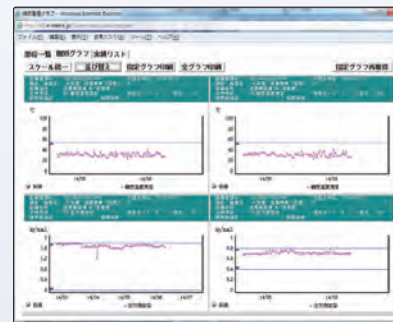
履歴一覧 | 個別グラフ | 接続リスト

スケール統一 | 並び替え | 指定グラフ印刷 | 全グラフ印刷 | 指定グラフ再表示

℃

100

80

60

40

20

0

℃

100

80

60

40

20

0

kg/cm2

1.4

1.2

1.0

0.8

0.6

0.4

0.2

0

kg/cm2

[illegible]